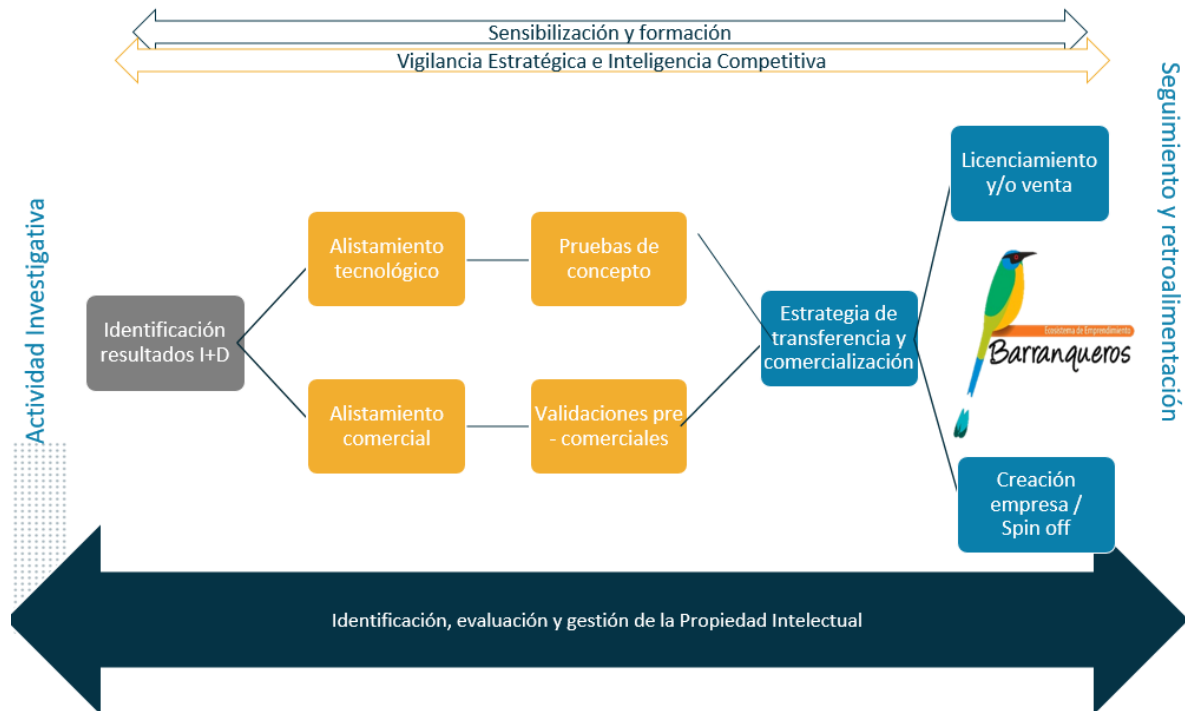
Sensibilización y formación

Vigilancia Estratégica e Inteligencia Competitiva

Seguimiento y retroalimentación

Actividad Investigativa

Identificación resultados I+D

Alistamiento tecnológico

Pruebas de concepto

Alistamiento comercial

Validaciones pre - comerciales

Estrategia de transferencia y comercialización

Licenciamiento y/o venta

Ecosistema de Emprendimiento
Barranqueros

Creación empresa / Spin off

Identificación, evaluación y gestión de la Propiedad Intelectual